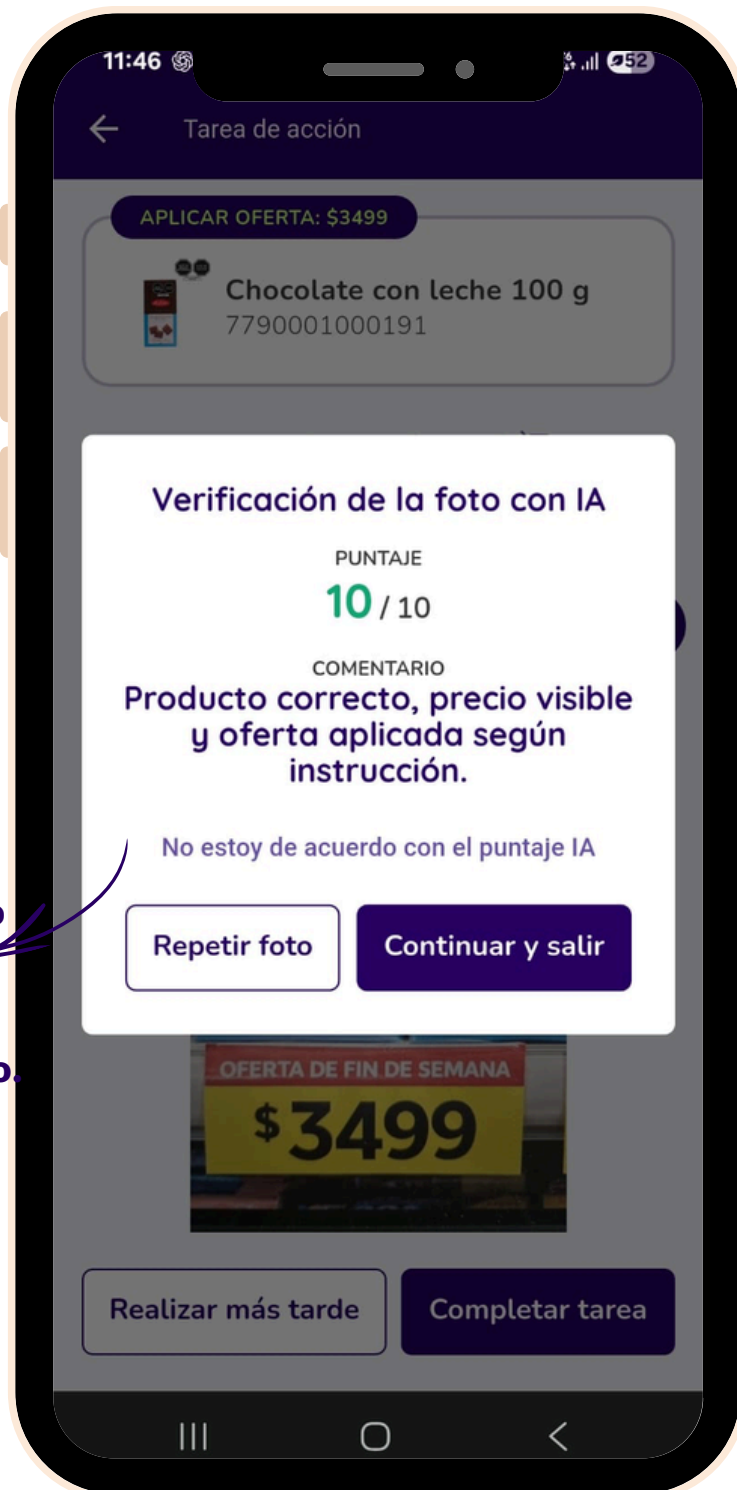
11:46 52

Tarea de acción

APLICAR OFERTA: $3499

Chocolate con leche 100 g
7790001000191

Verificación de la foto con IA

PUNTAJE
10 / 10

COMENTARIO
Producto correcto, precio visible y oferta aplicada según instrucción.

No estoy de acuerdo con el puntaje IA

Repetir foto

Continuar y salir

OFERTA DE FIN DE SEMANA
$3499

Realizar más tarde

Completar tarea